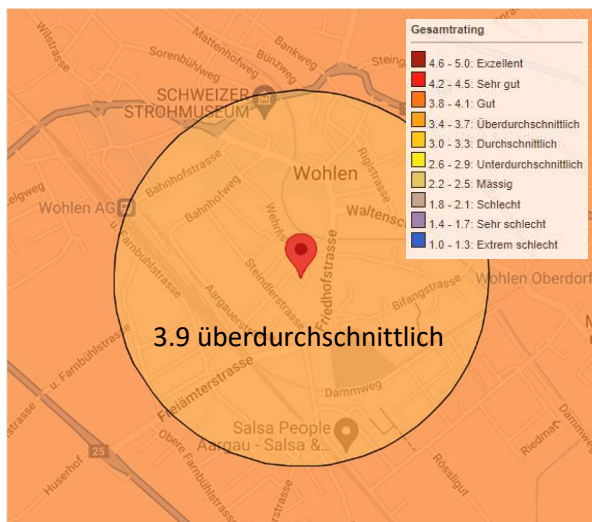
Gesamtrating
4.6 - 5.0: Exzellent
4.2 - 4.5: Sehr gut
3.8 - 4.1: Gut
3.4 - 3.7: Überdurchschnittlich
3.0 - 3.3: Durchschnittlich
2.6 - 2.9: Unterdurchschnittlich
2.2 - 2.5: Mässig
1.8 - 2.1: Schlecht
1.4 - 1.7: Sehr schlecht
1.0 - 1.3: Extrem schlecht

Wilstrasse
Mattenhofweg
Bünzweg
Bankweg
Steing
Sorenbühlweg
SCHWEIZER STROHMUSEUM
Rigistrasse
Wohlen
elgweg
Bahnhofstrasse
Bahnhofweg
Wohlen AG
Waltensc
Wehrlistrasse
Steindlerstrasse
Friedhofstrasse
Aargauerstrasse
Wohlen Oberdorf
Bifangstrasse
Farnbühlstrasse
strasse
u. Farnbühl
3.9 überdurchschnittlich
Freiämterstrasse
Dammweg
Salsa People Aargau - Salsa &...
25
Huserhof
Obere Farnbühlstrasse
Riedmatt
Rössligut